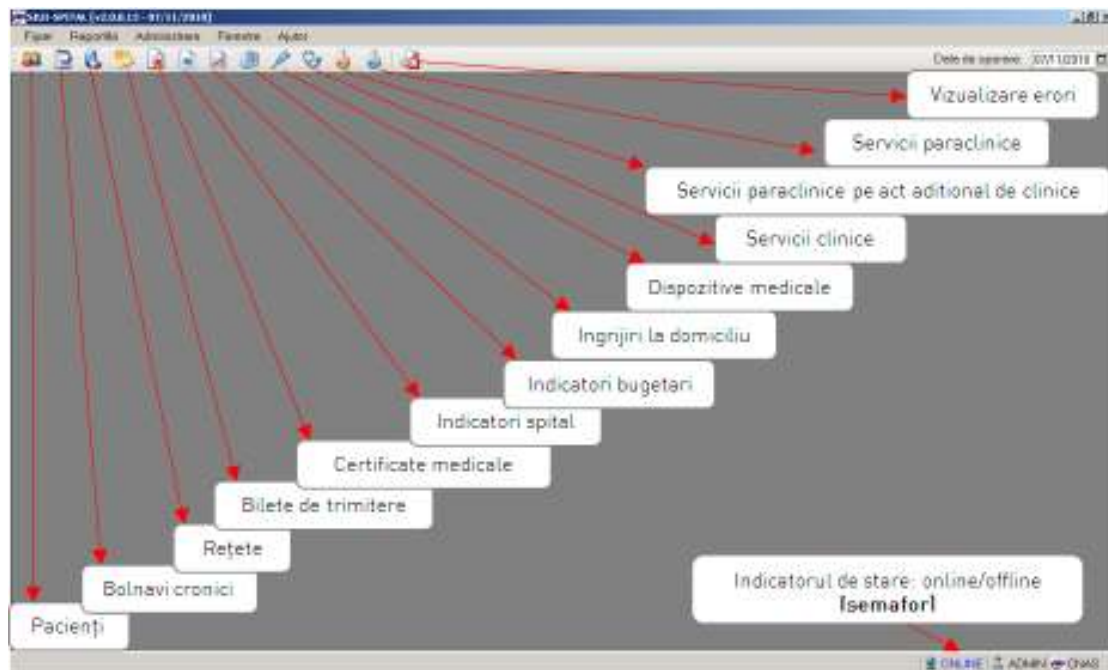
SIUI-SPITAL [v2.0.8.13 - 01/11/2010]

Fişier Rapoarte Administrare Ferestre Ajutor

Data de operare: 07/11/2010

Vizualizare erori

Servicii paraclinice

Servicii paraclinice pe act aditional de clinice

Servicii clinice

Dispozitive medicale

Ingrijiri la domiciliu

Indicatori bugetari

Indicatori spital

Certificate medicale

Bilete de trimitere

Rețete

Bolnavi cronici

Pacienți

Indicatorul de stare: online/offline [semafor]

ONLINE ADMIN CNAS